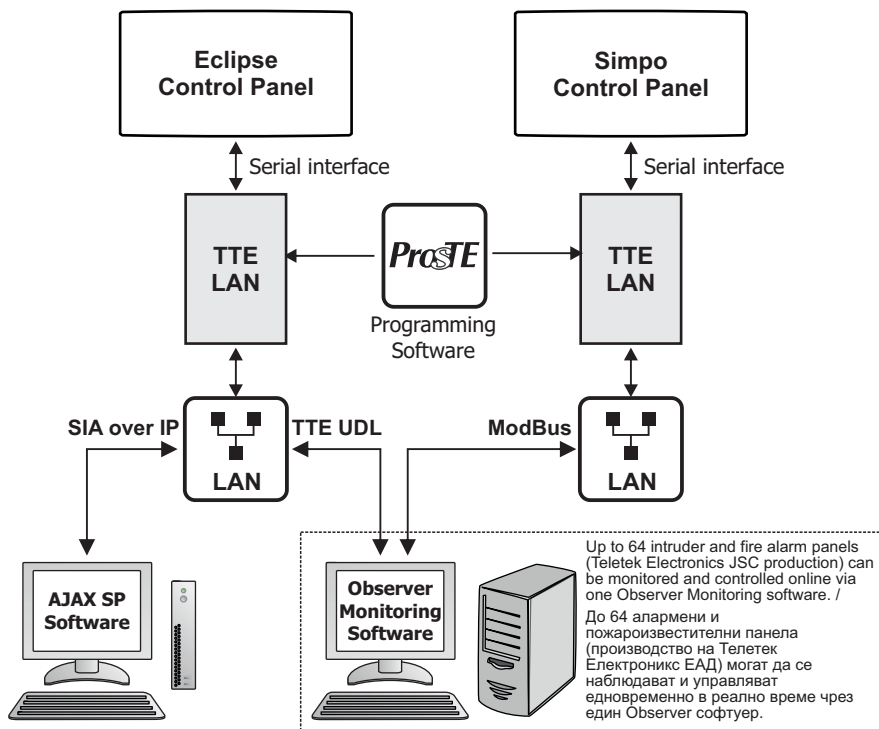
Eclipse Control Panel

Simpo Control Panel

Serial interface

Serial interface

TTE LAN

ProsTE

Programming Software

TTE LAN

SIA over IP

TTE UDL

ModBus

LAN

LAN

AJAX SP Software

Observer Monitoring Software

Up to 64 intruder and fire alarm panels (Teletek Electronics JSC production) can be monitored and controlled online via one Observer Monitoring software. /

До 64 алармени и пожароизвестителни панела (производство на Телетек Електроникс ЕАД) могат да се наблюдават и управляват едновременно в реално време чрез един Observer софтуер.